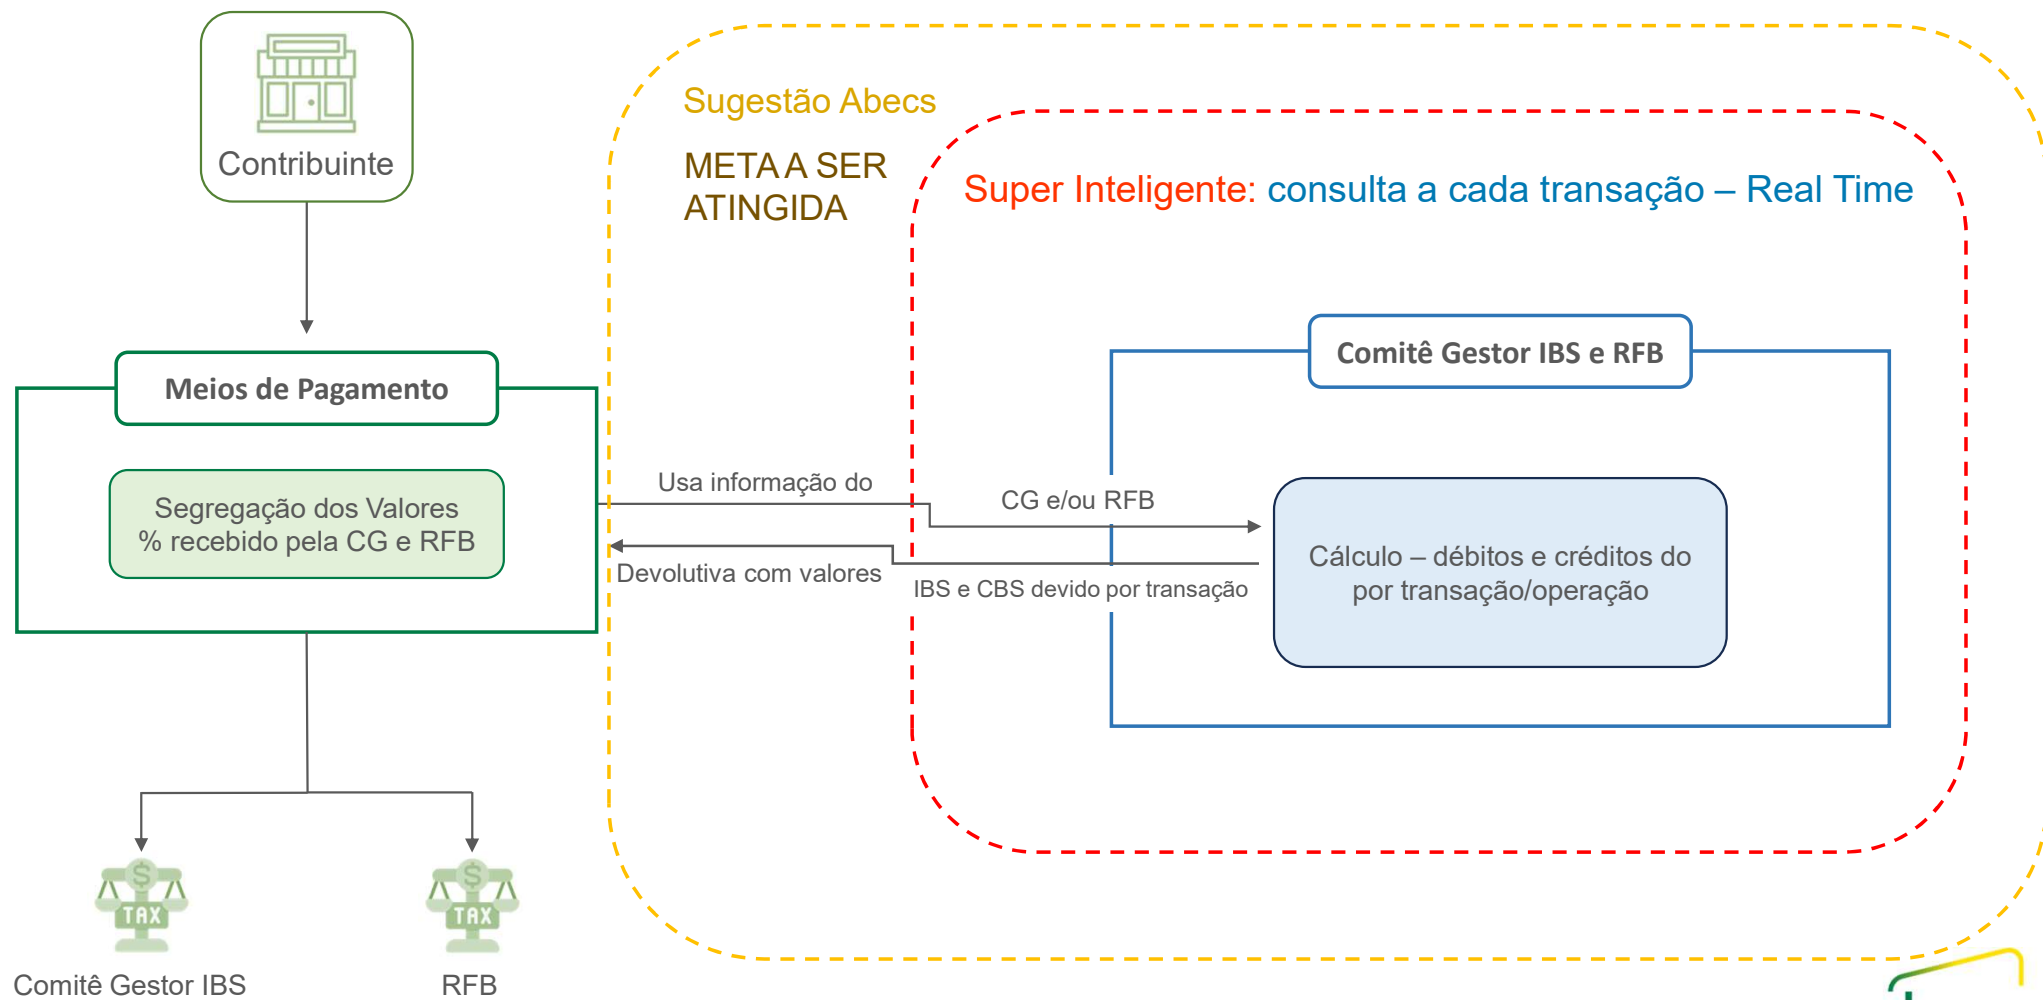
Contribuinte

Meios de Pagamento

Segregação dos Valores
% recebido pela CG e RFB

TAX

Comitê Gestor IBS

TAX

RFB

Sugestão Abecs

META A SER ATINGIDA

Super Inteligente: consulta a cada transação – Real Time

Comitê Gestor IBS e RFB

Usa informação do

CG e/ou RFB

Devolutiva com valores

IBS e CBS devido por transação

Cálculo – débitos e créditos do por transação/operação